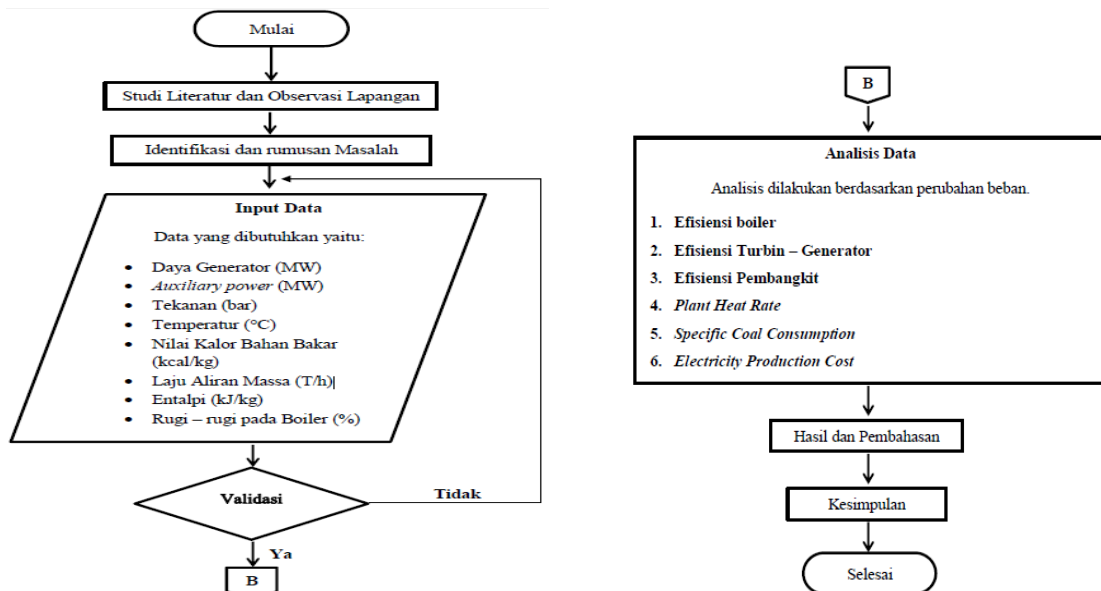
Mulai

Studi Literatur dan Observasi Lapangan

Identifikasi dan rumusan Masalah

Input Data

Data yang dibutuhkan yaitu:

- Daya Generator (MW)
- *Auxiliary power* (MW)
- Tekanan (bar)
- Temperatur (°C)
- Nilai Kalor Bahan Bakar (kcal/kg)
- Laju Aliran Massa (T/h)|
- Entalpi (kJ/kg)
- Rugi – rugi pada Boiler (%)

Validasi

Tidak

Ya

B

B

Analisis Data

Analisis dilakukan berdasarkan perubahan beban.

1. Efisiensi boiler
2. Efisiensi Turbin – Generator
3. Efisiensi Pembangkit
4. *Plant Heat Rate*
5. *Specific Coal Consumption*
6. *Electricity Production Cost*

Hasil dan Pembahasan

Kesimpulan

Selesai